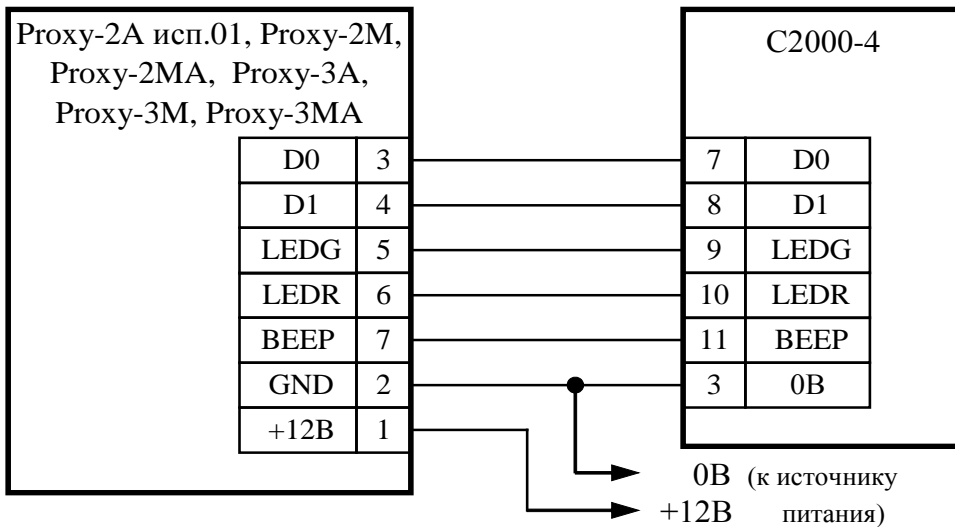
Proxy-2A исп.01, Proxy-2M, Proxy-2MA, Proxy-3A, Proxy-3M, Proxy-3MA

| D0 | 3 |
|---|---|
| D1 | 4 |
| LEDG | 5 |
| LEDR | 6 |
| BEEP | 7 |
| GND | 2 |
| +12В | 1 |

С2000-4

| 7 | D0 |
|---|---|
| 8 | D1 |
| 9 | LEDG |
| 10 | LEDR |
| 11 | BEEP |
| 3 | 0В |

0В (к источнику
+12В питания)